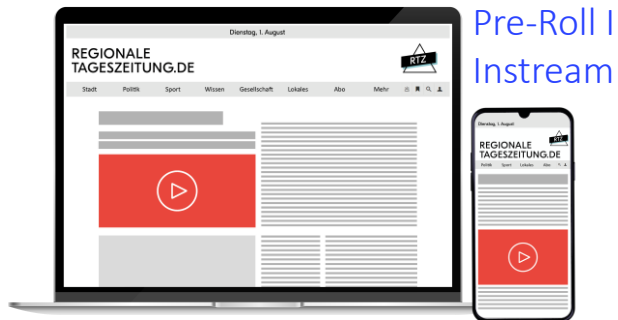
Pre-Roll I
Instream

Dienstag, 1. August

REGIONALE
TAGESZEITUNG.DE

RTZ

Stadt Politik Sport Wissen Gesellschaft Lokales Abo Mehr

Dienstag, 1. August

REGIONALE
TAGESZEITUNG.DE

RTZ

Politik Sport Lokales Abo